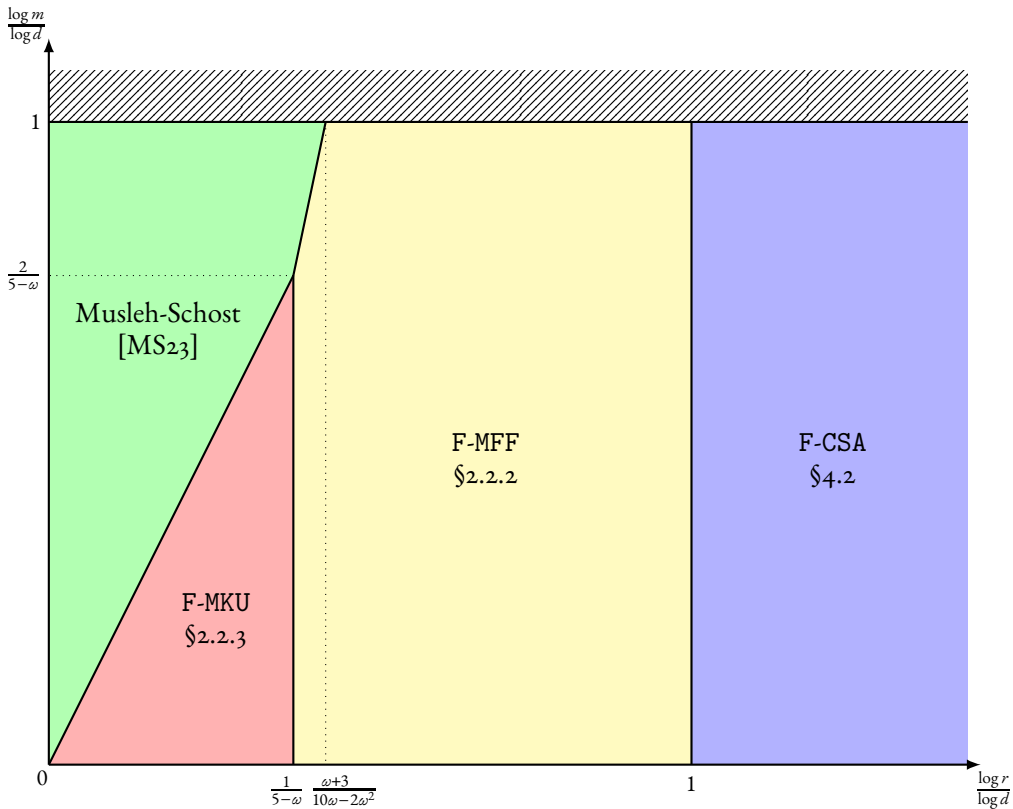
$\frac{\log m}{\log d}$

1

$\frac{2}{5-\omega}$

Musleh-Schost [MS23]

F-MKU §2.2.3

F-MFF §2.2.2

F-CSA §4.2

0

$\frac{1}{5-\omega}$

$\frac{\omega+3}{10\omega-2\omega^2}$

1

$\frac{\log r}{\log d}$